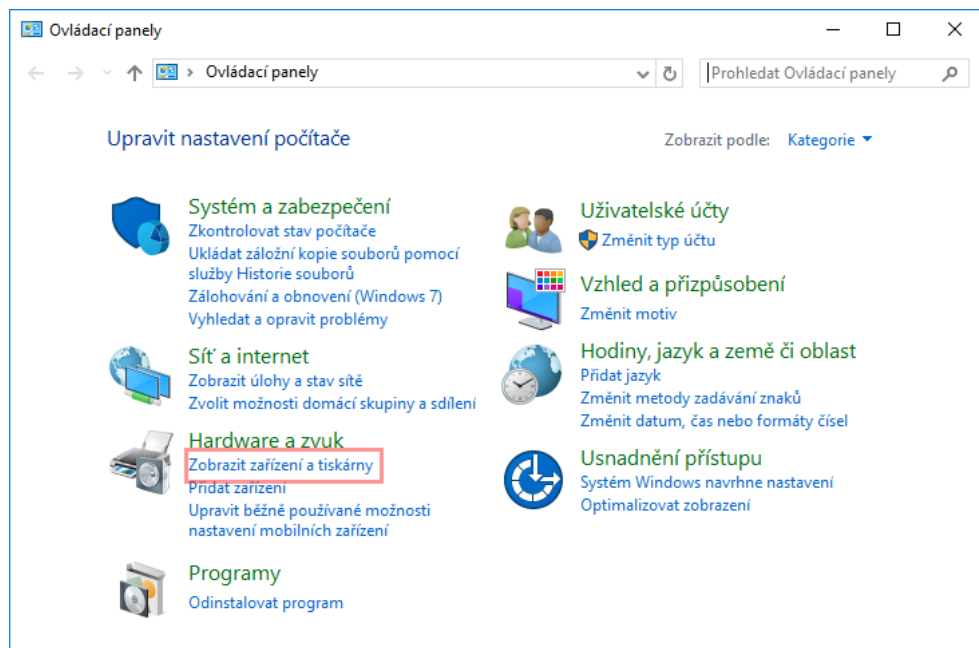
Ovládací panely

Ovládací panely

Prohledat Ovládací panely

Upravit nastavení počítače

Zobrazit podle: Kategorie

Systém a zabezpečení
Zkontrolovat stav počítače
Ukládat záložní kopie souborů pomocí služby Historie souborů
Zálohování a obnovení (Windows 7)
Vyhledat a opravit problémy

Síť a internet
Zobrazit úlohy a stav sítě
Zvolit možnosti domácí skupiny a sdílení

Hardware a zvuk
Zobrazit zařízení a tiskárny
Přidat zařízení
Upravit běžně používané možnosti nastavení mobilních zařízení

Programy
Odinstalovat program

Uživatelské účty
Změnit typ účtu

Vzhled a přizpůsobení
Změnit motiv

Hodiny, jazyk a země či oblast
Přidat jazyk
Změnit metody zadávání znaků
Změnit datum, čas nebo formáty čísel

Usnadnění přístupu
Systém Windows navrhne nastavení
Optimalizovat zobrazení